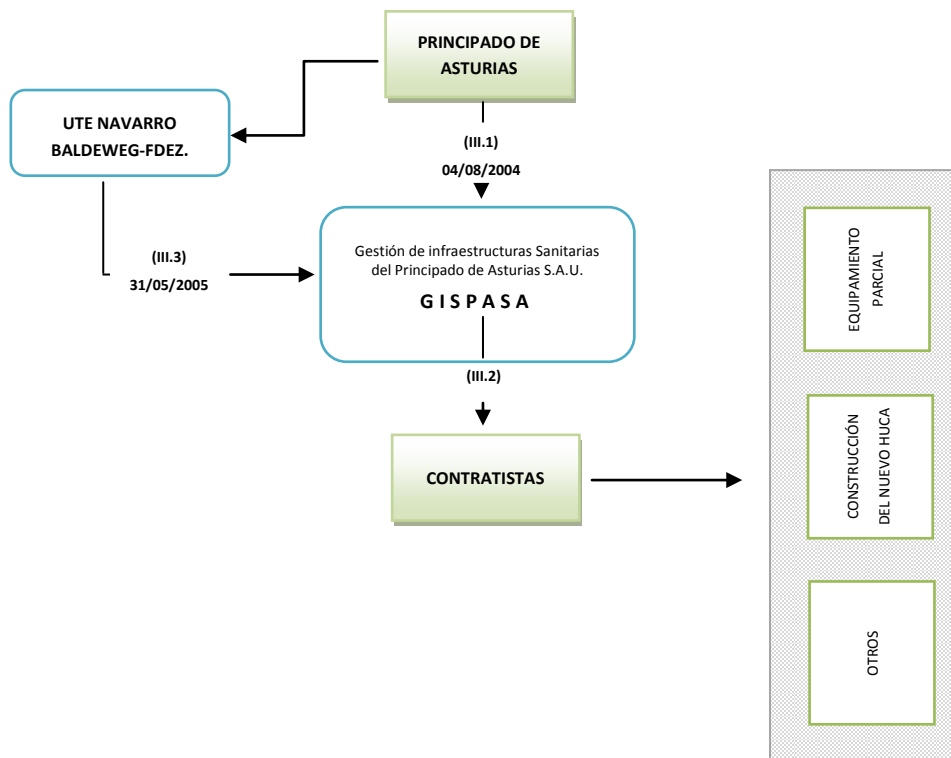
PRINCIPADO DE ASTURIAS

UTE NAVARRO BALDEWEG-FDEZ.

(III.1)
04/08/2004

(III.3)
31/05/2005

Gestión de infraestructuras Sanitarias del Principado de Asturias S.A.U.
G I S P A S A

(III.2)

CONTRATISTAS

EQUIPAMIENTO PARCIAL

CONSTRUCCIÓN DEL NUEVO HUCA

OTROS